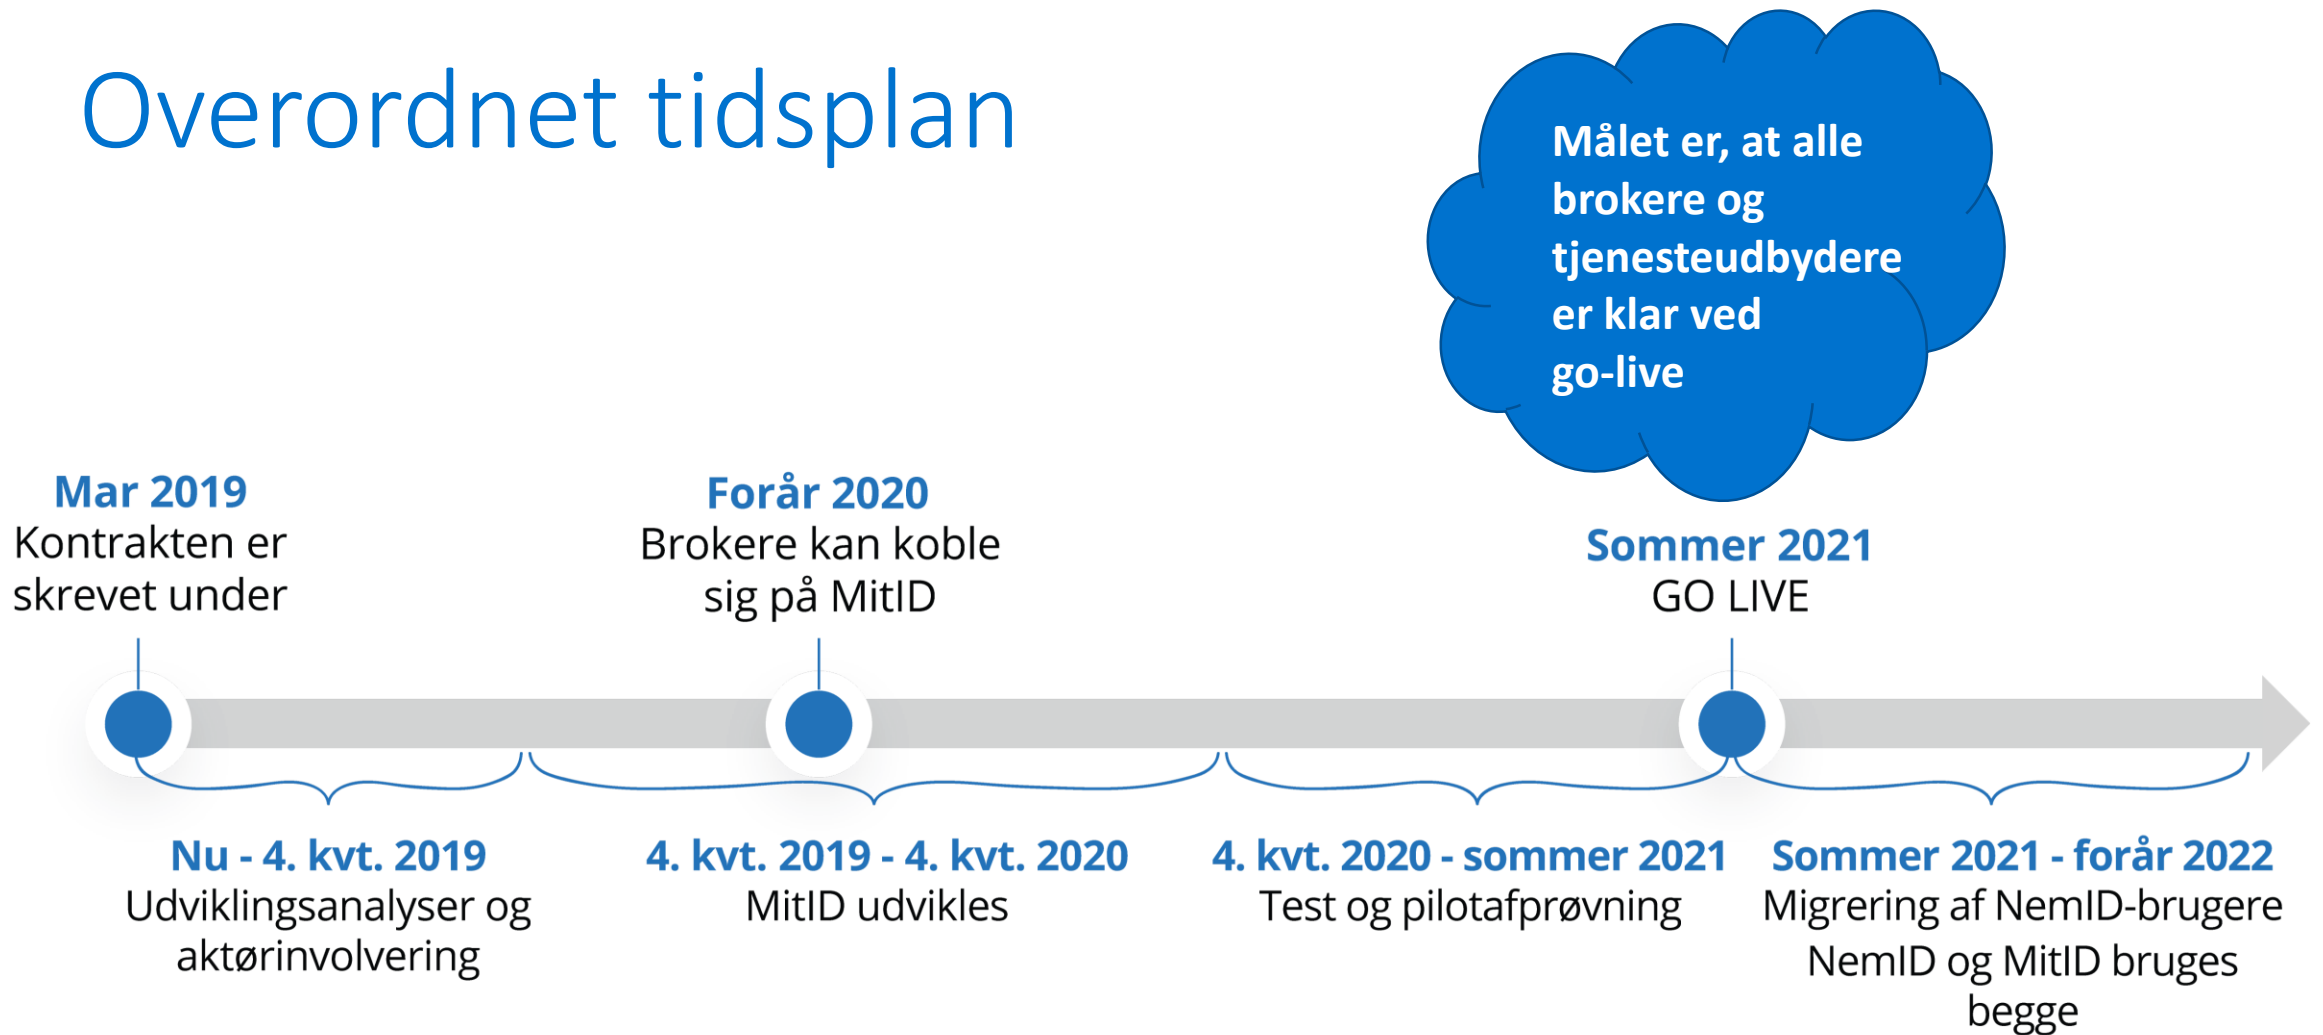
Overordnet tidsplan

Målet er, at alle brokere og tjenesteudbydere er klar ved go-live

Mar 2019
Kontrakten er skrevet under

Forår 2020
Brokere kan koble sig på MitID

Sommer 2021
GO LIVE

Nu - 4. kvt. 2019
Udviklingsanalyser og aktørinvolvering

4. kvt. 2019 - 4. kvt. 2020
MitID udvikles

4. kvt. 2020 - sommer 2021
Test og pilotafprøvning

Sommer 2021 - forår 2022
Migrering af NemID-brugere
NemID og MitID bruges begge